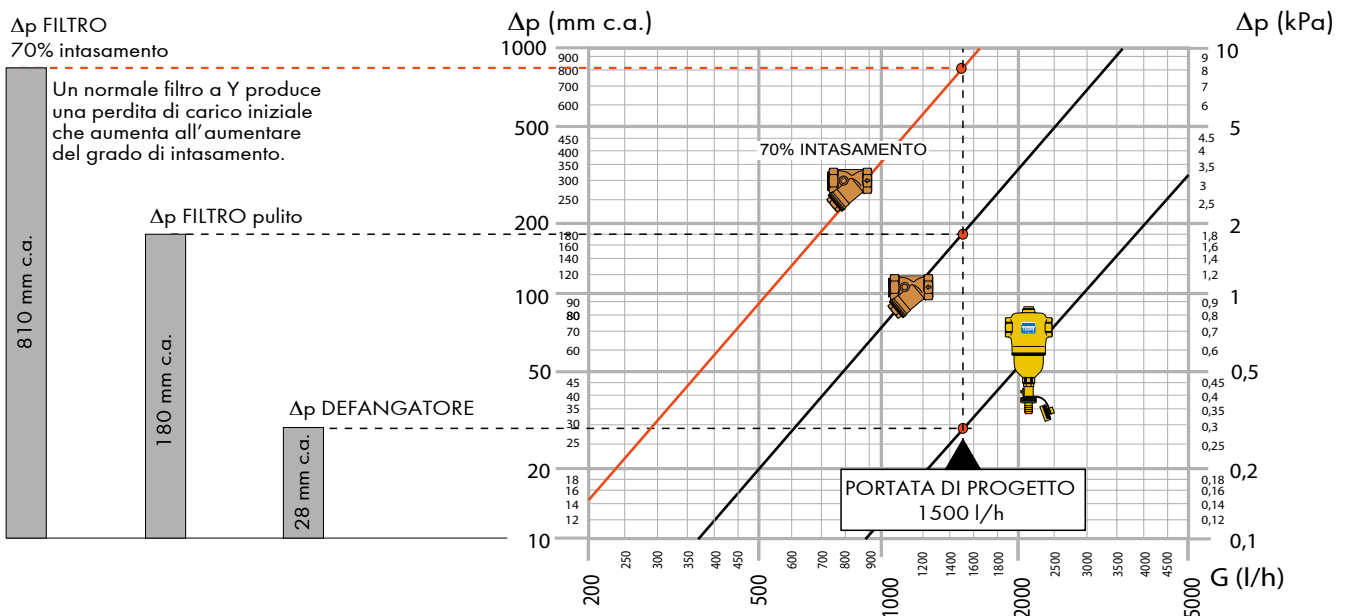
Δp FILTRO
70% intasamento

Un normale filtro a Y produce una perdita di carico iniziale che aumenta all'aumentare del grado di intasamento.

810 mm c.a.

Δp FILTRO pulito

180 mm c.a.

Δp DEFANGATORE

28 mm c.a.

Δp (mm c.a.)

Δp (kPa)

1000
900
800
700
600
500
450
400
350
300
250
200
180
160
140
120
100
90
80
70
60
50
45
40
35
30
25
20
18
16
14
12
10

10
9
8
7
6
5
4,5
4
3,5
3
2,5
2
1,8
1,6
1,4
1,2
1
0,9
0,8
0,7
0,6
0,5
0,45
0,4
0,35
0,3
0,25
0,2
0,18
0,16
0,14
0,12
0,1

70% INTASAMENTO

PORTATA DI PROGETTO
1500 l/h

200 250 300 350 400 450 500 600 700 800 900 1000 1200 1400 1600 1800 2000 2500 3000 3500 4000 4500 5000

G (l/h)